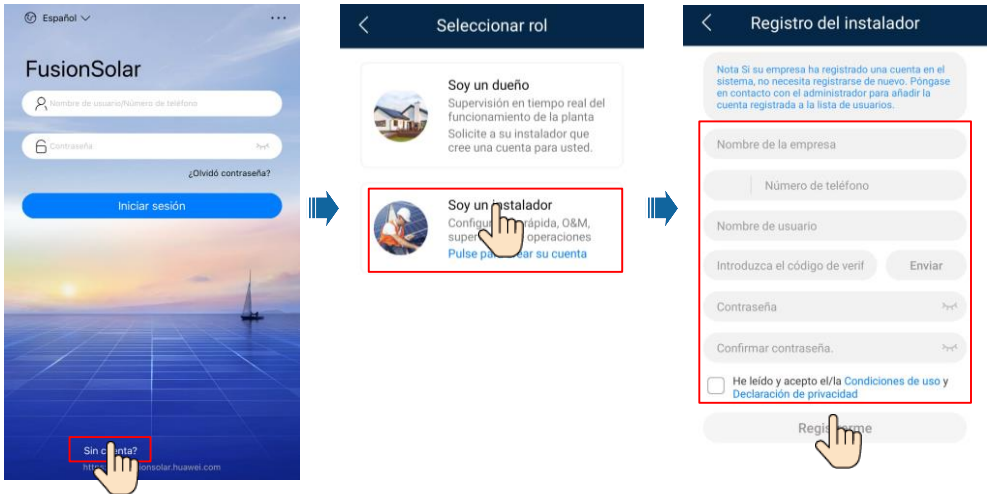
Español

...

FusionSolar

Nombre de usuario/Número de teléfono

Contraseña

¿Olvidó contraseña?

Iniciar sesión

Sin c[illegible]enta?

htt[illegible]ionsolar.huawei.com

Seleccionar rol

Soy un dueño

Supervisión en tiempo real del funcionamiento de la planta

Solicite a su instalador que cree una cuenta para usted.

Soy un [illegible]stalador

Configu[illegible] rápida, O&M, super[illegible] operaciones

Pulse pa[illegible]ear su cuenta

Registro del instalador

Nota Si su empresa ha registrado una cuenta en el sistema, no necesita registrarse de nuevo. Póngase en contacto con el administrador para añadir la cuenta registrada a la lista de usuarios.

Nombre de la empresa

Número de teléfono

Nombre de usuario

Introduzca el código de verif

Enviar

Contraseña

Confirmar contraseña.

He leído y acepto el/la Condiciones de uso y Declaración de privacidad

Regis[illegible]rme